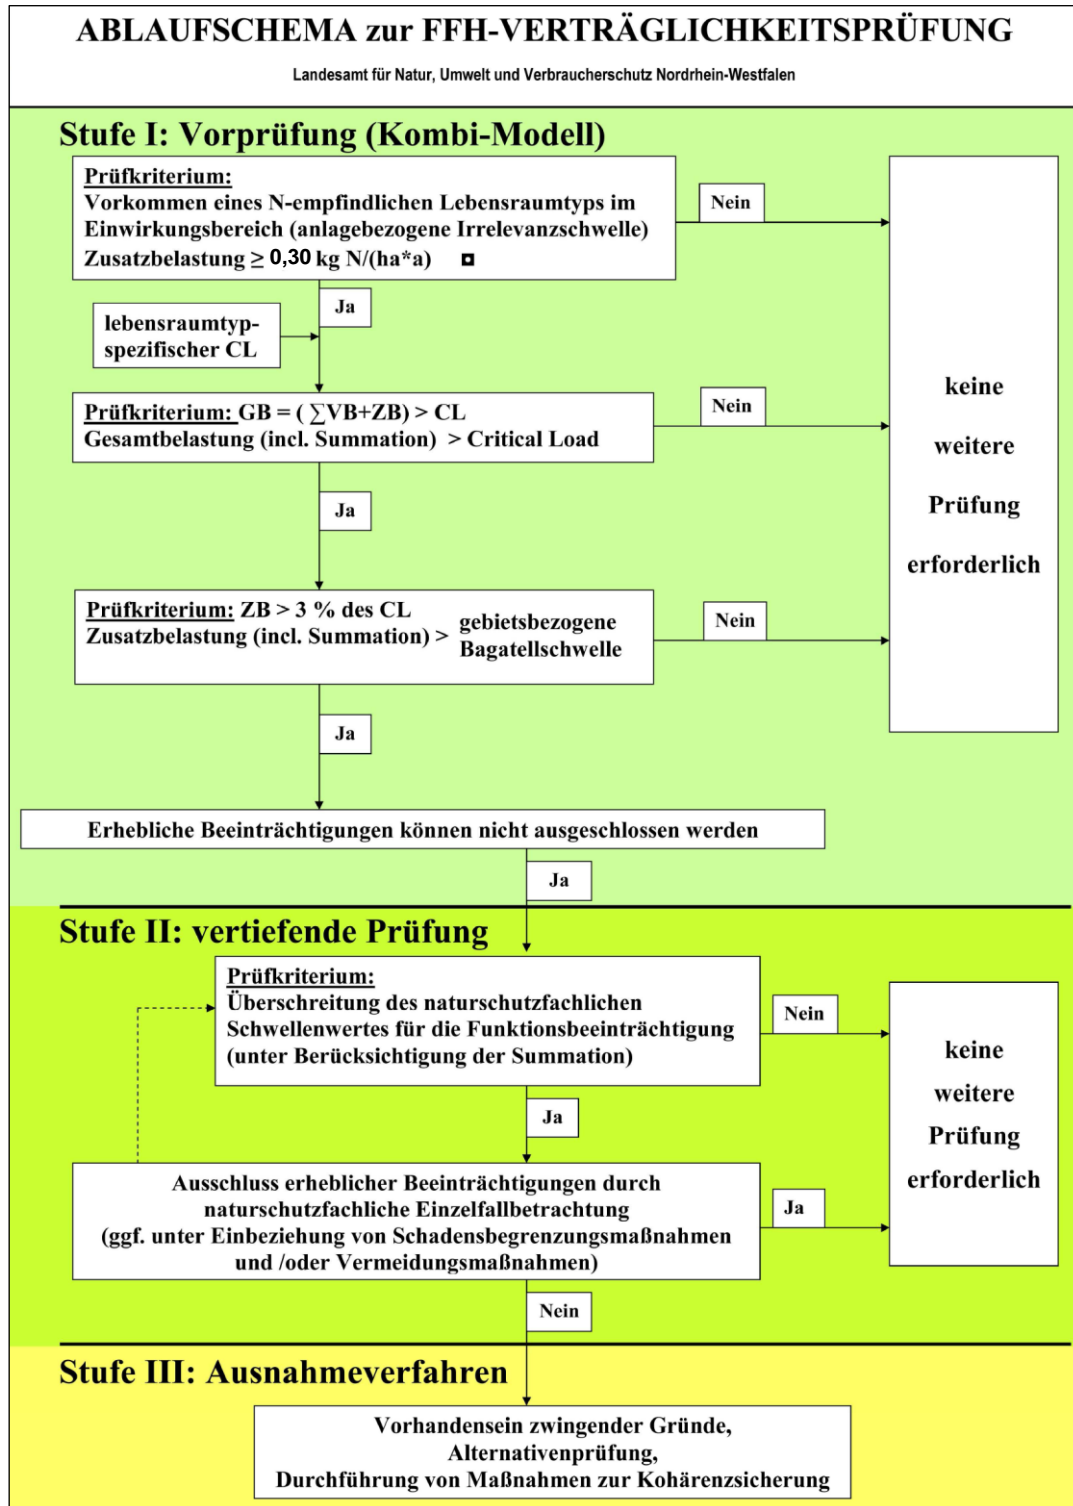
ABLAUFSCHEMA zur FFH-VERTRÄGLICHKEITSPRÜFUNG

Landesamt für Natur, Umwelt und Verbraucherschutz Nordrhein-Westfalen

Stufe I: Vorprüfung (Kombi-Modell)

Prüfkriterium:
Vorkommen eines N-empfindlichen Lebensraumtyps im Einwirkungsbereich (anlagebezogene Irrelevanzschwelle)
Zusatzbelastung $\geq$ 0,30 kg N/(ha*a)

Nein

Ja

lebensraumtyp-spezifischer CL

Prüfkriterium: GB = ( $\sum$VB+ZB) > CL
Gesamtbelastung (incl. Summation) > Critical Load

Nein

Ja

Prüfkriterium: ZB > 3 % des CL
Zusatzbelastung (incl. Summation) > gebietsbezogene Bagatellschwelle

Nein

keine weitere Prüfung erforderlich

Ja

Erhebliche Beeinträchtigungen können nicht ausgeschlossen werden

Ja

Stufe II: vertiefende Prüfung

Prüfkriterium:
Überschreitung des naturschutzfachlichen Schwellenwertes für die Funktionsbeeinträchtigung (unter Berücksichtigung der Summation)

Nein

Ja

Ausschluss erheblicher Beeinträchtigungen durch naturschutzfachliche Einzelfallbetrachtung (ggf. unter Einbeziehung von Schadensbegrenzungsmaßnahmen und /oder Vermeidungsmaßnahmen)

Ja

keine weitere Prüfung erforderlich

Nein

Stufe III: Ausnahmeverfahren

Vorhandensein zwingender Gründe,
Alternativenprüfung,
Durchführung von Maßnahmen zur Kohärenzsicherung